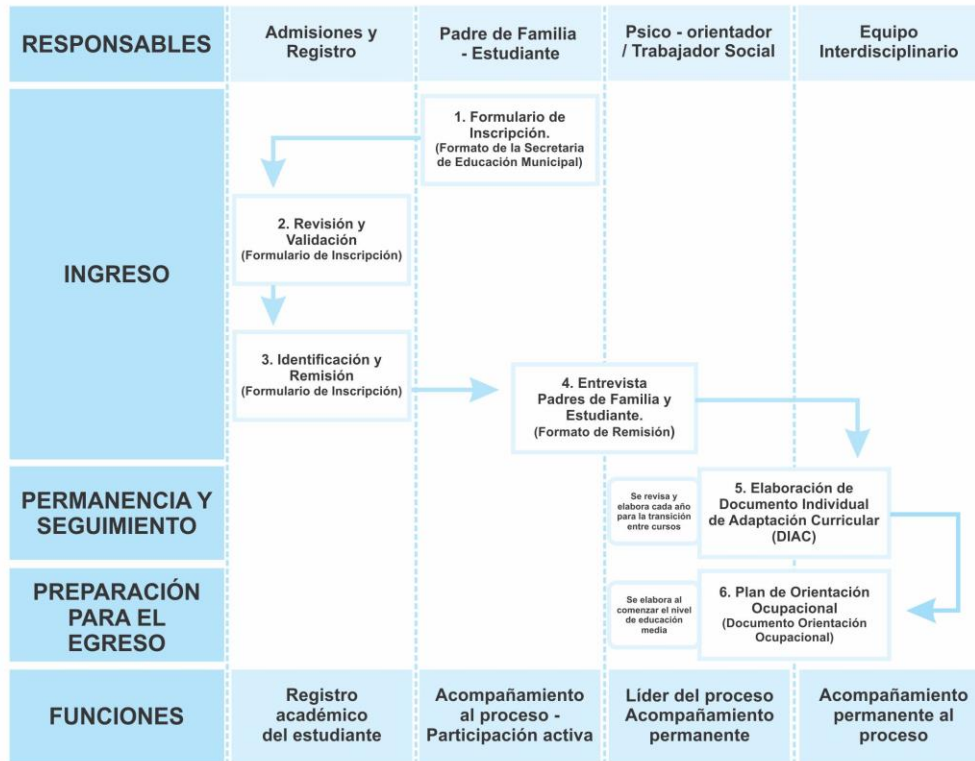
RESPONSABLES

Admisiones y Registro

Padre de Familia - Estudiante

Psico - orientador / Trabajador Social

Equipo Interdisciplinario

INGRESO

1. Formulario de Inscripción. (Formato de la Secretaria de Educación Municipal)

2. Revisión y Validación (Formulario de Inscripción)

3. Identificación y Remisión (Formulario de Inscripción)

4. Entrevista Padres de Familia y Estudiante. (Formato de Remisión)

PERMANENCIA Y SEGUIMIENTO

Se revisa y elabora cada año para la transición entre cursos

5. Elaboración de Documento Individual de Adaptación Curricular (DIAC)

PREPARACIÓN PARA EL EGRESO

Se elabora al comenzar el nivel de educación media

6. Plan de Orientación Ocupacional (Documento Orientación Ocupacional)

FUNCIONES

Registro académico del estudiante

Acompañamiento al proceso - Participación activa

Líder del proceso Acompañamiento permanente

Acompañamiento permanente al proceso